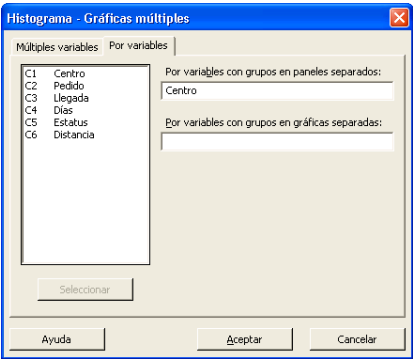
Histograma - Gráficas múltiples

Múltiples variables | Por variables

C1 Centro
C2 Pedido
C3 Llegada
C4 Días
C5 Estatus
C6 Distancia

Por variables con grupos en paneles separados:
Centro

Por variables con grupos en gráficas separadas:

Seleccionar

Ayuda | Aceptar | Cancelar